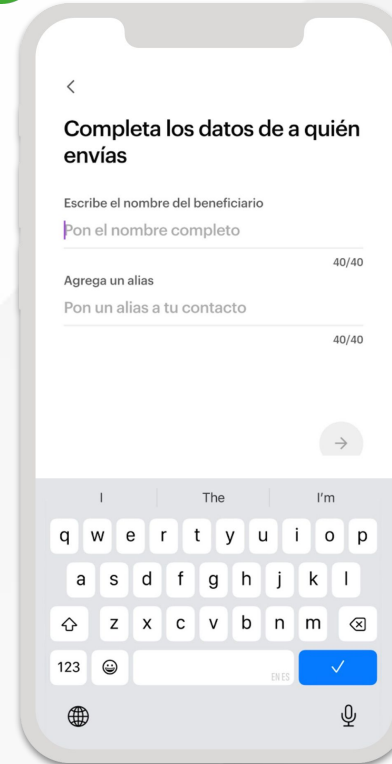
Completa los datos de a quién envías

Escribe el nombre del beneficiario

Pon el nombre completo

40/40

Agrega un alias

Pon un alias a tu contacto

40/40

I | The | I'm

q w e r t y u i o p
a s d f g h j k l
z x c v b n m

123

EN ES